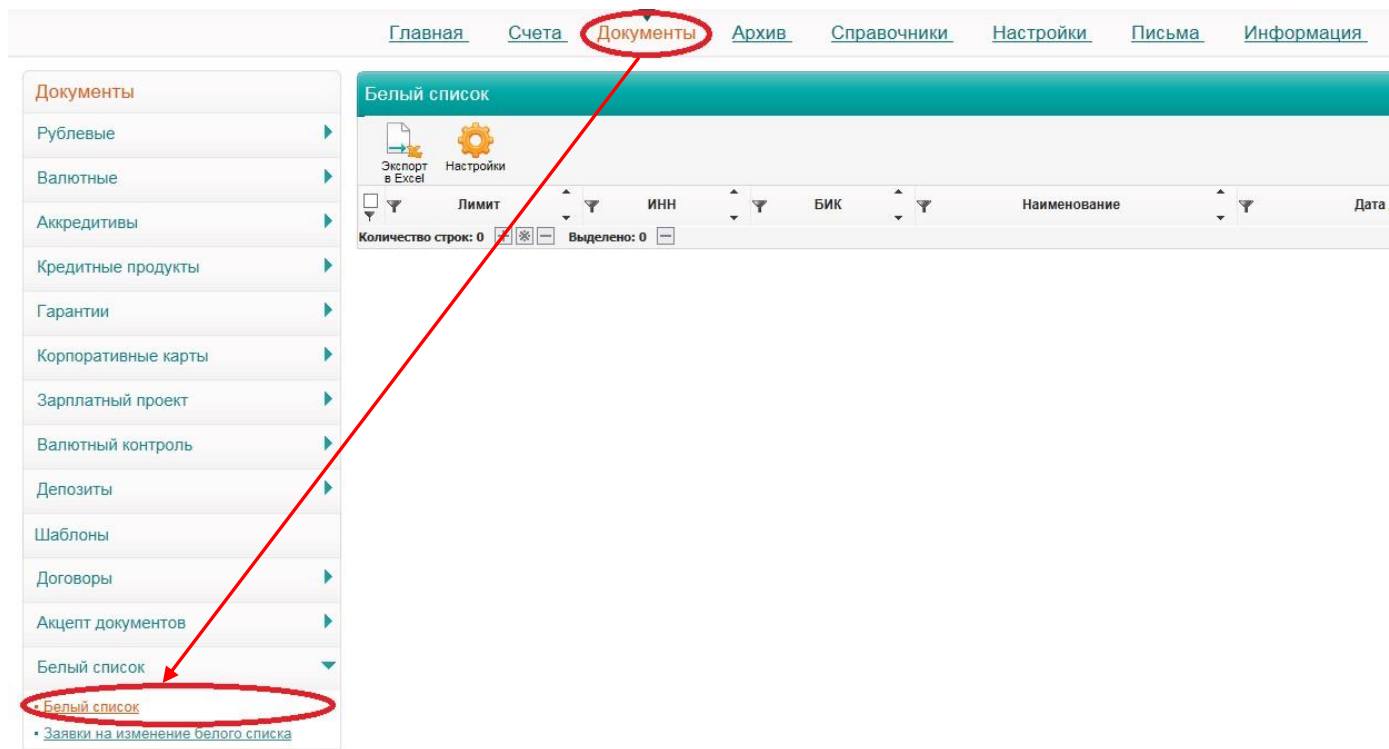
Главная Счета Документы Архив Справочники Настройки Письма Информация

Документы
Рублевые
Валютные
Аккредитивы
Кредитные продукты
Гарантии
Корпоративные карты
Зарплатный проект
Валютный контроль
Депозиты
Шаблоны
Договоры
Акцепт документов
Белый список
• Белый список
• Заявки на изменение белого списка

Белый список

Экспорт в Excel
Настройки

| Лимит | ИНН | БИК | Наименование | Дата |
|---|---|---|---|---|

Количество строк: 0 Выделено: 0